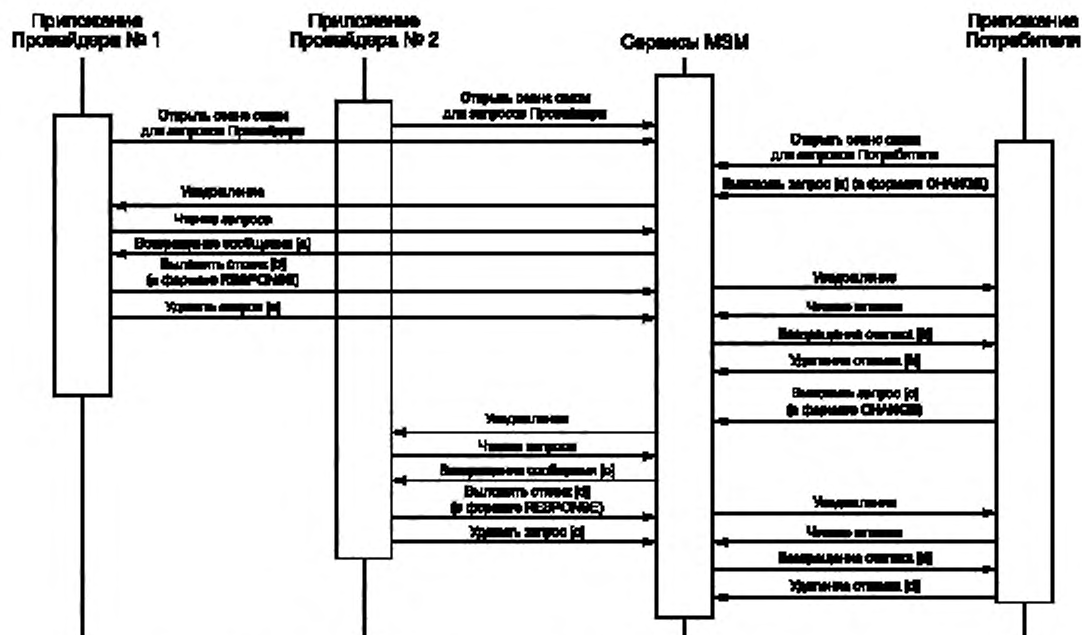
Приложение Провайдера № 1

Приложение Провайдера № 2

Сервисы M2M

Приложение Потребителя

Открыть сеанс связи для запросов Провайдера

Открыть сеанс связи для запросов Провайдера

Открыть сеанс связи для запросов Потребителя

Выполнить запрос [а] (в формате CHANGE)

Уведомление

Чтение запроса

Возвращение сообщения [а]

Выполнить ответ [b] (в формате RESPONSE)

Удалить запрос [а]

Уведомление

Чтение ответа

Возвращение ответа [b]

Удаление ответа [b]

Выполнить запрос [c] (в формате CHANGE)

Уведомление

Чтение запроса

Возвращение сообщения [c]

Выполнить ответ [d] (в формате RESPONSE)

Удалить запрос [c]

Уведомление

Чтение ответа

Возвращение ответа [d]

Удаление ответа [d]